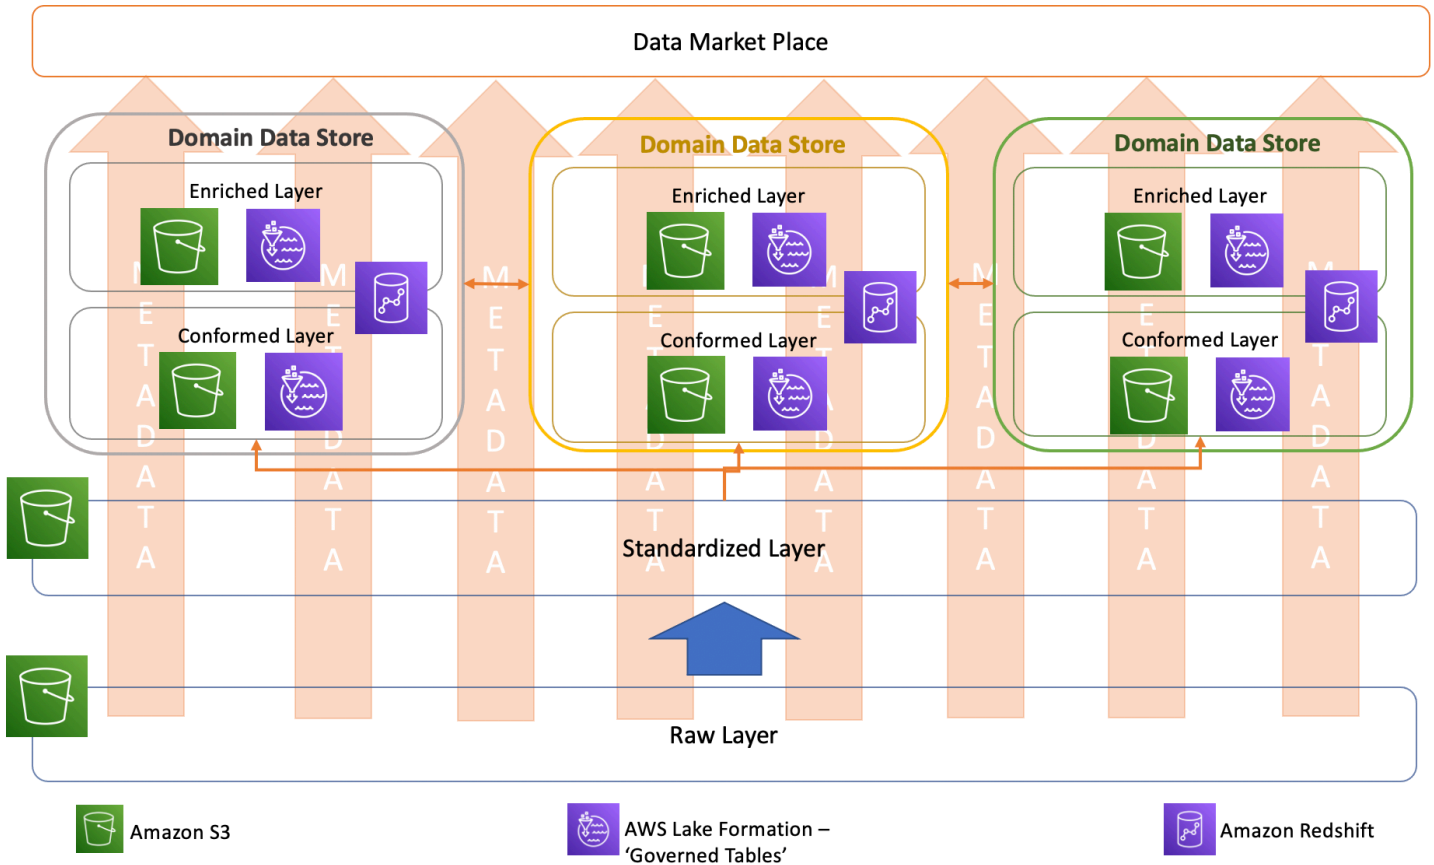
Data Market Place

Domain Data Store

Enriched Layer

Conformed Layer

Domain Data Store

Enriched Layer

Conformed Layer

Domain Data Store

Enriched Layer

Conformed Layer

METADATA

METADATA

METADATA

METADATA

METADATA

METADATA

METADATA

METADATA

Standardized Layer

Raw Layer

Amazon S3

AWS Lake Formation – 'Governed Tables'

Amazon Redshift